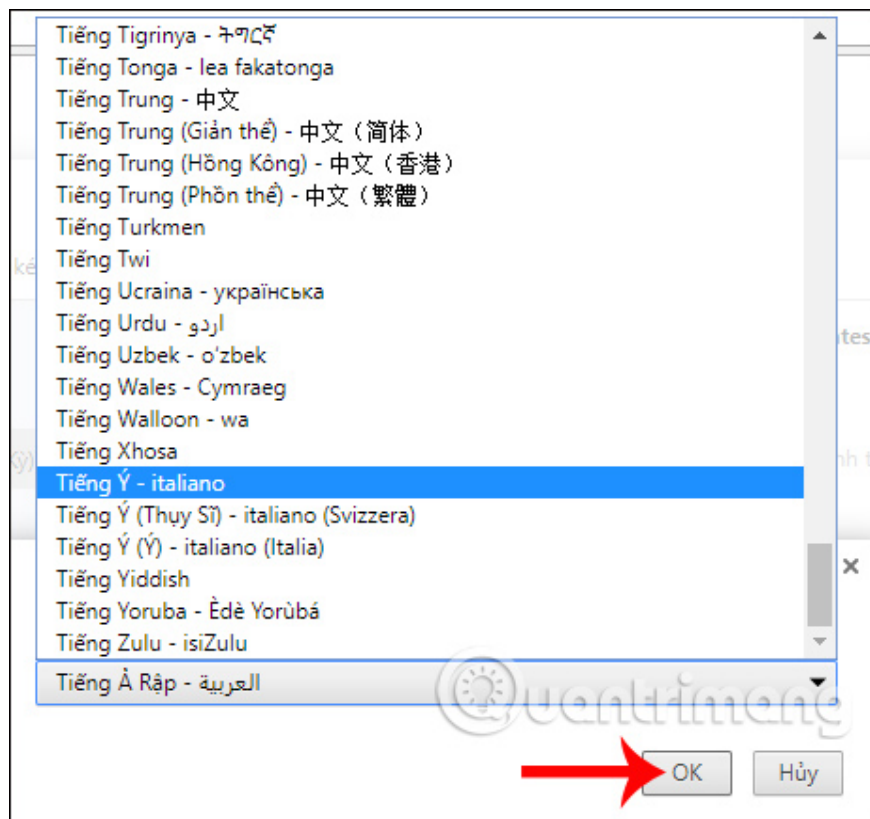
Tiếng Tigrinya - ትግርኛ
Tiếng Tonga - lea fakatonga
Tiếng Trung - 中文
Tiếng Trung (Giản thể) - 中文（简体）
Tiếng Trung (Hồng Kông) - 中文（香港）
Tiếng Trung (Phồn thể) - 中文（繁體）
Tiếng Turkmen
Tiếng Twi
Tiếng Ucraina - українська
Tiếng Urdu - اردو
Tiếng Uzbek - o‘zbek
Tiếng Wales - Cymraeg
Tiếng Walloon - wa
Tiếng Xhosa
Tiếng Ý - italiano
Tiếng Ý (Thụy Sĩ) - italiano (Svizzera)
Tiếng Ý (Ý) - italiano (Italia)
Tiếng Yiddish
Tiếng Yoruba - Èdè Yorùbá
Tiếng Zulu - isiZulu

Tiếng Ả Rập - العربية

Quantrimang

OK
Hủy